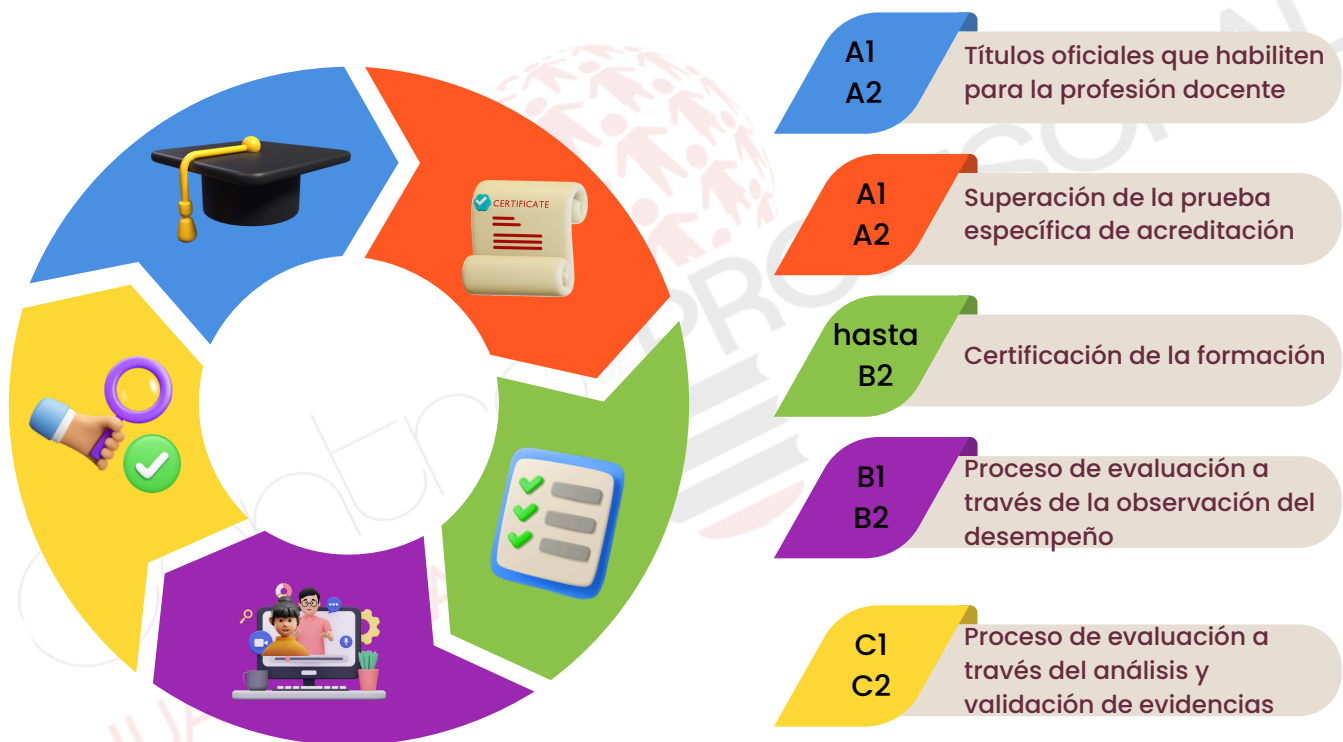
CERTIFICATE

A1
A2
Títulos oficiales que habiliten para la profesión docente

A1
A2
Superación de la prueba específica de acreditación

hasta
B2
Certificación de la formación

B1
B2
Proceso de evaluación a través de la observación del desempeño

C1
C2
Proceso de evaluación a través del análisis y validación de evidencias